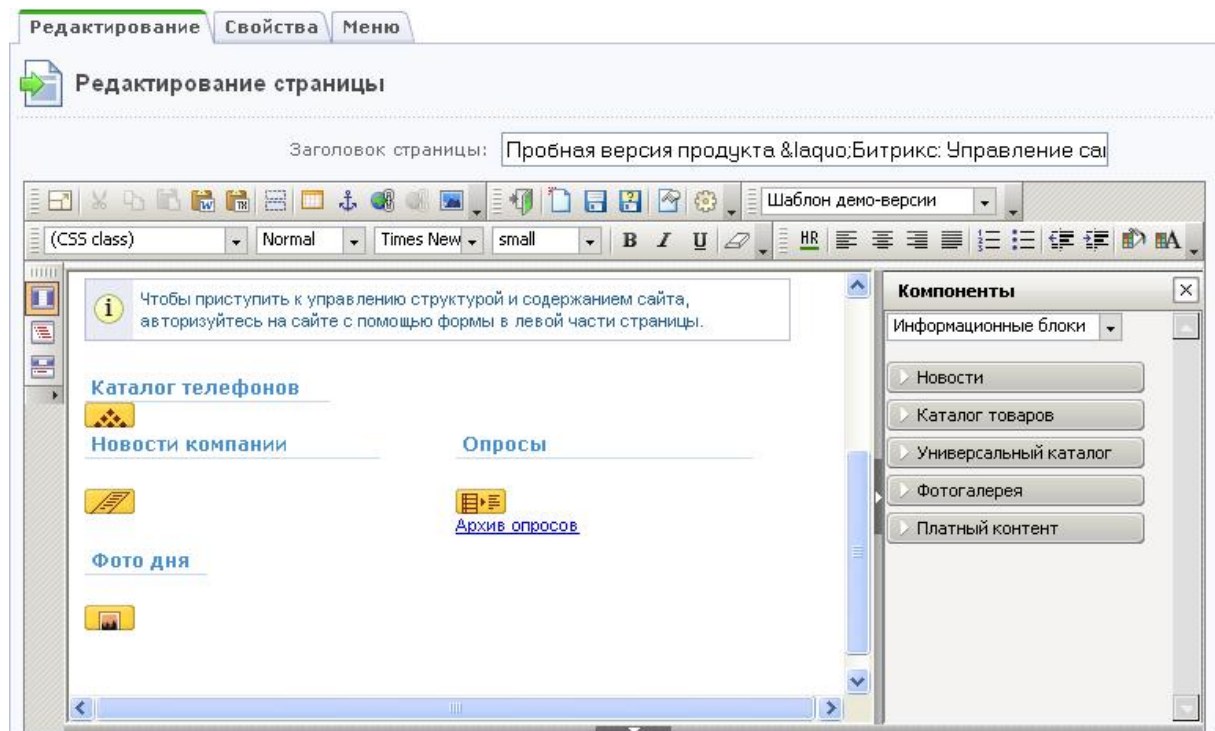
Редактирование | Свойства | Меню

Редактирование страницы

Заголовок страницы: Пробная версия продукта &laquo;Битрикс: Управление са

Шаблон демо-версии

(CSS class) | Normal | Times New | small | B | I | U | HR

Чтобы приступить к управлению структурой и содержанием сайта, авторизуйтесь на сайте с помощью формы в левой части страницы.

Каталог телефонов

Новости компании

Опросы

Архив опросов

Фото дня

Компоненты

Информационные блоки

Новости

Каталог товаров

Универсальный каталог

Фотогалерея

Платный контент